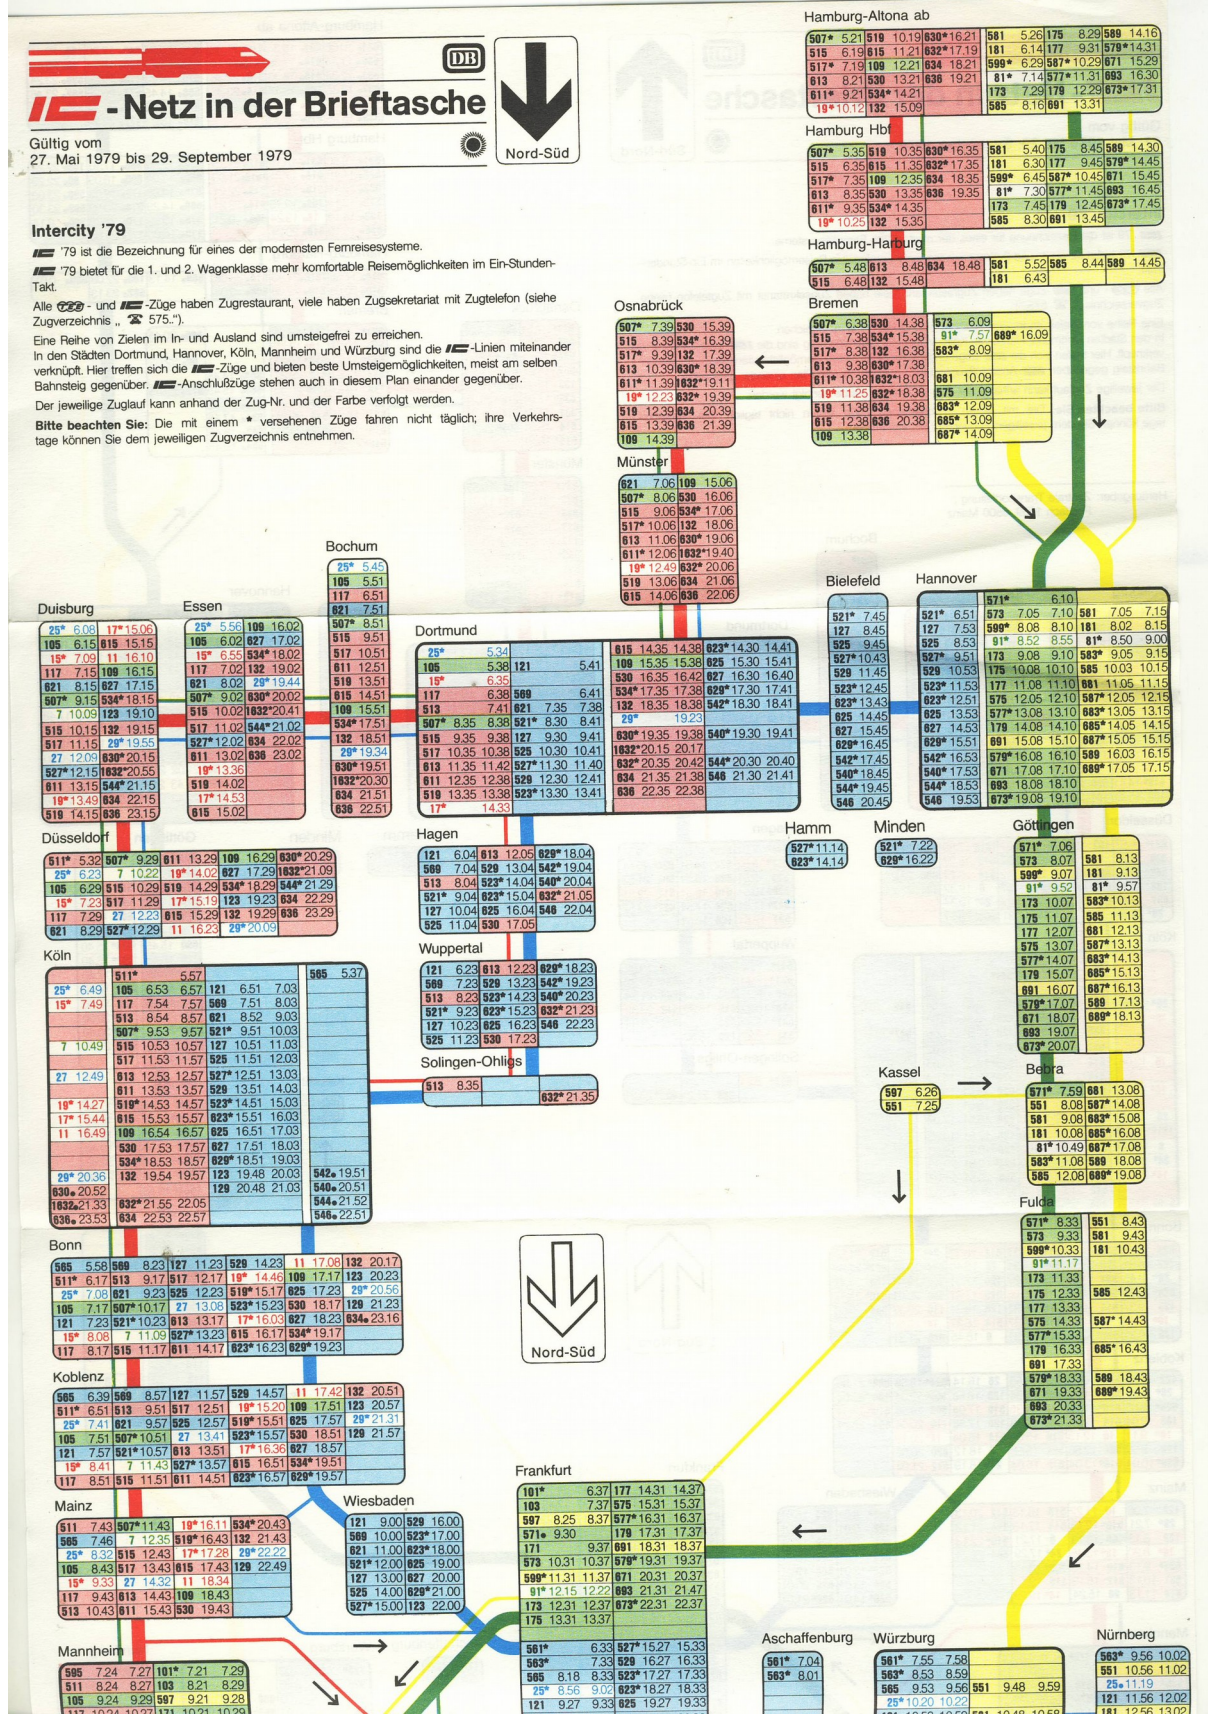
IC-Netz in der Brieftasche

DB

Gültig vom
27. Mai 1979 bis 29. September 1979

Nord-Süd

Intercity '79

IC '79 ist die Bezeichnung für eines der modernsten Fernreisesysteme.

IC '79 bietet für die 1. und 2. Wagenklasse mehr komfortable Reisemöglichkeiten im Ein-Stunden-Takt.

Alle TEE- und IC-Züge haben Zugrestaurant, viele haben Zugsekretariat mit Zugtelefon (siehe Zugverzeichnis „ ☎ 575.").

Eine Reihe von Zielen im In- und Ausland sind umsteigefrei zu erreichen.
In den Städten Dortmund, Hannover, Köln, Mannheim und Würzburg sind die IC-Linien miteinander verknüpft. Hier treffen sich die IC-Züge und bieten beste Umsteigemöglichkeiten, meist am selben Bahnsteig gegenüber. IC-Anschlußzüge stehen auch in diesem Plan einander gegenüber.

Der jeweilige Zuglauf kann anhand der Zug-Nr. und der Farbe verfolgt werden.

Bitte beachten Sie: Die mit einem * versehenen Züge fahren nicht täglich; ihre Verkehrstage können Sie dem jeweiligen Zugverzeichnis entnehmen.

Hamburg-Altona ab
507* 5.21 519 10.19 630* 16.21 581 5.26 175 8.29 589 14.16
515 6.19 615 11.21 632* 17.19 181 6.14 177 9.31 579* 14.31
517* 7.19 109 12.21 634 18.21 599* 6.29 587* 10.29 671 15.29
613 8.21 530 13.21 636 19.21 81* 7.14 577* 11.31 693 16.30
611* 9.21 534* 14.21 173 7.29 179 12.29 673* 17.31
19* 10.12 132 15.09 585 8.16 691 13.31

Hamburg Hbf
507* 5.35 519 10.35 630* 16.35 581 5.40 175 8.45 589 14.30
515 6.35 615 11.35 632* 17.35 181 6.30 177 9.45 579* 14.45
517* 7.35 109 12.35 634 18.35 599* 6.45 587* 10.45 671 15.45
613 8.35 530 13.35 636 19.35 81* 7.30 577* 11.45 693 16.45
611* 9.35 534* 14.35 173 7.45 179 12.45 673* 17.45
19* 10.25 132 15.35 585 8.30 691 13.45

Hamburg-Harburg
507* 5.48 613 8.48 634 18.48 581 5.52 585 8.44 589 14.45
515 6.48 132 15.48 181 6.43

Bremen
507* 6.38 530 14.38 573 6.09
515 7.38 534* 15.38 91* 7.57 689* 16.09
517* 8.38 132 16.38 583* 8.09
613 9.38 630* 17.38
611* 10.38 1632* 18.03 681 10.09
19* 11.25 632* 18.38 575 11.09
519 11.38 634 19.38 683* 12.09
615 12.38 636 20.38 685* 13.09
109 13.38 687* 14.09

Osnabrück
507* 7.39 530 15.39
515 8.39 534* 16.39
517* 9.39 132 17.39
613 10.39 630* 18.39
611* 11.39 1632* 19.11
19* 12.23 632* 19.39
519 12.39 634 20.39
615 13.39 636 21.39
109 14.39

Münster
621 7.06 109 15.06
507* 8.06 530 16.06
515 9.06 534* 17.06
517* 10.06 132 18.06
613 11.06 630* 19.06
611* 12.06 1632* 19.40
19* 12.49 632* 20.06
519 13.06 634 21.06
615 14.06 636 22.06

Bochum
25* 5.45
105 5.51
117 6.51
621 7.51
507* 8.51
515 9.51
517 10.51
611 12.51
519 13.51
615 14.51
109 15.51
534* 17.51
132 18.51
29* 19.34
630* 19.51
1632* 20.30
634 21.51
636 22.51

Bielefeld
521* 7.45
127 8.45
525 9.45
527* 10.43
529 11.45
523* 12.45
623* 13.43
625 14.45
627 15.45
629* 16.45
542* 17.45
540* 18.45
544* 19.45
546 20.45

Hannover
571* 6.10
521* 6.51 573 7.05 7.10 581 7.05 7.15
127 7.53 599* 8.08 8.10 181 8.02 8.15
525 8.53 91* 8.52 8.55 81* 8.50 9.00
527* 9.51 173 9.08 9.10 583* 9.05 9.15
529 10.53 175 10.08 10.10 585 10.03 10.15
523* 11.53 177 11.08 11.10 681 11.05 11.15
623* 12.51 575 12.05 12.10 587* 12.05 12.15
625 13.53 577* 13.08 13.10 683* 13.05 13.15
627 14.53 179 14.08 14.10 685* 14.05 14.15
629* 15.51 691 15.08 15.10 687* 15.05 15.15
542* 16.53 579* 16.08 16.10 589 16.03 16.15
540* 17.53 671 17.08 17.10 689* 17.05 17.15
544* 18.53 693 18.08 18.10
546 19.53 673* 19.08 19.10

Duisburg
25* 6.08 17* 15.06
105 6.15 615 15.15
15* 7.09 11 16.10
117 7.15 109 16.15
621 8.15 627 17.15
507* 9.15 534* 18.15
7 10.09 123 19.10
515 10.15 132 19.15
517 11.15 29* 19.55
27 12.09 630* 20.15
527* 12.15 1632* 20.55
611 13.15 634 21.15
19* 13.49 634 22.15
519 14.15 636 23.15

Essen
25* 5.56 109 16.02
105 6.02 627 17.02
15* 6.55 534* 18.02
117 7.02 132 19.02
621 8.02 29* 19.44
507* 9.02 630* 20.02
515 10.02 1632* 20.41
517 11.02 544* 21.02
527* 12.02 634 22.02
611 13.02 636 23.02
19* 13.36
519 14.02
17* 14.53
615 15.02

Dortmund
25* 5.34
105 5.38 121 5.41
15* 6.35
117 6.38 569 6.41
621 7.41 621 7.35 7.38
507* 8.35 8.38 521* 8.30 8.41
515 9.35 9.38 127 9.30 9.41
517 10.35 10.38 525 10.30 10.41
613 11.35 11.38 527* 11.30 11.40
611 12.35 12.38 529 12.30 12.41
519 13.35 13.38 523* 13.30 13.41
17* 14.33
615 14.35 14.38 623* 14.30 14.41
109 15.35 15.38 625 15.30 15.41
530 16.35 16.42 627 16.30 16.40
534* 17.35 17.38 629* 17.30 17.41
132 18.35 18.38 542* 18.30 18.41
29* 19.23
630* 19.35 19.38 540* 19.30 19.41
1632* 20.15 20.17
632* 20.35 20.42 544* 20.30 20.40
634 21.35 21.38 546 21.30 21.41
636 22.35 22.38

Hamm
527* 11.14
623* 14.14

Minden
521* 7.22
629* 16.22

Göttingen
571* 7.06
573 8.07 581 8.13
599* 9.07 181 9.13
91* 9.52 81* 9.57
173 10.07 583* 10.13
175 11.07 585 11.13
177 12.07 681 12.13
575 13.07 587* 13.13
577* 14.07 683* 14.13
179 15.07 685* 15.13
691 16.07 687* 16.13
579* 17.07 589 17.13
671 18.07 689* 18.13
693 19.07
673* 20.07

Düsseldorf
511* 5.32 507* 9.29 611 13.29 109 16.29 630* 20.29
25* 6.23 7 10.22 19* 14.02 627 17.29 1632* 21.09
105 6.29 515 10.29 519 14.29 534* 18.29 544* 21.29
15* 7.23 517 11.29 17* 15.19 123 19.23 634 22.29
117 7.29 27 12.23 615 15.29 132 19.29 636 23.29
621 8.29 527* 12.29 11 16.23 29* 20.09

Hagen
121 6.04 613 12.05 629* 18.04
569 7.04 529 13.04 542* 19.04
513 8.04 523* 14.04 540* 20.04
521* 9.04 623* 15.04 632* 21.05
127 10.04 625 16.04 546 22.04
525 11.04 530 17.05

Wuppertal
121 6.23 613 12.23 629* 18.23
569 7.23 529 13.23 542* 19.23
513 8.23 523* 14.23 540* 20.23
521* 9.23 623* 15.23 632* 21.23
127 10.23 625 16.23 546 22.23
525 11.23 530 17.23

Solingen-Ohligs
513 8.35
632* 21.35

Köln
511* 5.57 565 5.37
25* 6.49 105 6.53 6.57 121 6.51 7.03
15* 7.49 117 7.54 7.57 569 7.51 8.03
513 8.54 8.57 621 8.52 9.03
507* 9.53 9.57 521* 9.51 10.03
7 10.49 515 10.53 10.57 127 10.51 11.03
517 11.53 11.57 525 11.51 12.03
27 12.49 613 12.53 12.57 527* 12.51 13.03
611 13.53 13.57 529 13.51 14.03
19* 14.27 519* 14.53 14.57 523* 14.51 15.03
17* 15.44 615 15.53 15.57 623* 15.51 16.03
11 16.49 109 16.54 16.57 625 16.51 17.03
530 17.53 17.57 627 17.51 18.03
534* 18.53 18.57 629* 18.51 19.03
132 19.54 19.57 123 19.48 20.03
29* 20.36 129 20.48 21.03 542• 19.51
630• 20.52 540• 20.51
1632• 21.33 632* 21.55 22.05 544• 21.52
636• 23.53 634 22.53 22.57 546• 22.51

Kassel
597 6.26
551 7.25

Bebra
571* 7.59 681 13.08
551 8.08 587* 14.08
581 9.08 683* 15.08
181 10.08 685* 16.08
81* 10.49 687* 17.08
583* 11.08 589 18.08
585 12.08 689* 19.08

Fulda
571* 8.33 551 8.43
573 9.33 581 9.43
599* 10.33 181 10.43
91* 11.17
173 11.33
175 12.33 585 12.43
177 13.33
575 14.33 587* 14.43
577* 15.33
179 16.33 685* 16.43
691 17.33
579* 18.33 589 18.43
671 19.33 689* 19.43
693 20.33
673* 21.33

Bonn
565 5.58 569 8.23 127 11.23 529 14.23 11 17.06 132 20.17
511* 6.17 513 9.17 517 12.17 19* 14.46 109 17.17 123 20.23
25* 7.08 621 9.23 525 12.23 519* 15.17 625 17.23 29* 20.56
105 7.17 507* 10.17 27 13.08 523* 15.23 530 18.17 129 21.23
121 7.23 521* 10.23 613 13.17 17* 16.03 627 18.23 634• 23.16
15* 8.08 7 11.09 527* 13.23 615 16.17 534* 19.17
117 8.17 515 11.17 611 14.17 623* 16.23 629* 19.23

Nord-Süd

Koblenz
565 6.39 569 8.57 127 11.57 529 14.57 11 17.42 132 20.51
511* 6.51 513 9.51 517 12.51 19* 15.20 109 17.51 123 20.57
25* 7.41 621 9.57 525 12.57 519* 15.51 625 17.57 29* 21.31
105 7.51 507* 10.51 27 13.41 523* 15.57 530 18.51 129 21.57
121 7.57 521* 10.57 613 13.51 17* 16.36 627 18.57
15* 8.41 7 11.43 527* 13.57 615 16.51 534* 19.51
117 8.51 515 11.51 611 14.51 623* 16.57 629* 19.57

Mainz
511 7.43 507* 11.43 19* 16.11 534* 20.43
565 7.46 7 12.35 519* 16.43 132 21.43
25* 8.32 515 12.43 17* 17.28 29* 22.22
105 8.43 517 13.43 615 17.43 129 22.49
15* 9.33 27 14.32 11 18.34
117 9.43 613 14.43 109 18.43
513 10.43 611 15.43 530 19.43

Wiesbaden
121 9.00 529 16.00
569 10.00 523* 17.00
621 11.00 623* 18.00
521* 12.00 625 19.00
127 13.00 627 20.00
525 14.00 629* 21.00
527* 15.00 123 22.00

Frankfurt
101* 6.37 177 14.31 14.37
103 7.37 575 15.31 15.37
597 8.25 8.37 577* 16.31 16.37
571• 9.30 179 17.31 17.37
171 10.31 10.37 691 18.31 18.37
573 10.31 10.37 579* 19.31 19.37
599* 11.31 11.37 671 20.31 20.37
91* 12.15 12.22 693 21.31 21.47
173 12.31 12.37 673* 22.31 22.37
175 13.31 13.37
561* 6.33 527* 15.27 15.33
563* 7.33 529 16.27 16.33
565 8.18 8.33 523* 17.27 17.33
25* 8.56 9.02 623* 18.27 18.33
121 9.27 9.33 625 19.27 19.33

Mannheim
595 7.24 7.27 101* 7.21 7.29
511 8.24 8.27 103 8.21 8.29
105 9.24 9.29 597 9.21 9.28
117 10.24 10.27 171 10.21 10.29

Aschaffenburg
561* 7.04
563* 8.01

Würzburg
561* 7.55 7.58
563* 8.53 8.59
565 9.53 9.56 551 9.48 9.59
25* 10.20 10.22

Nürnberg
563* 9.56 10.02
551 10.56 11.02
25• 11.19
121 11.56 12.02
181 12.56 13.02